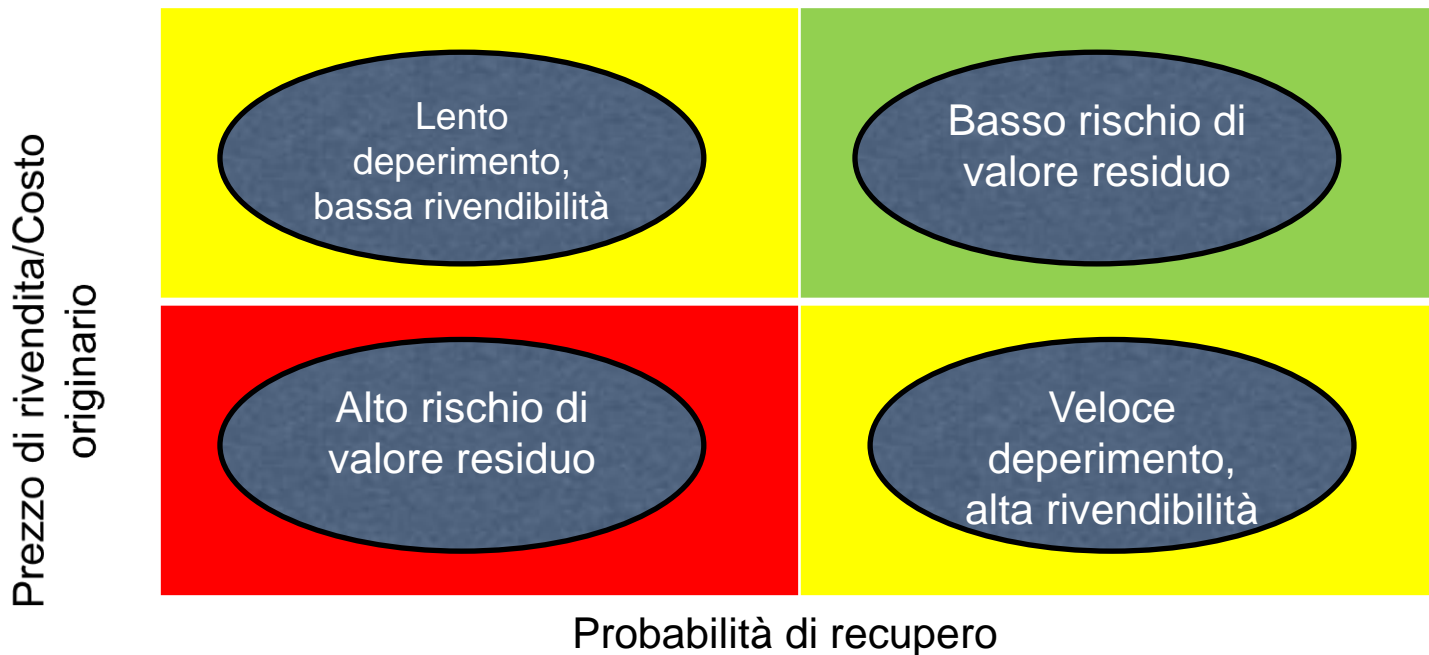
Prezzo di rivendita/Costo originario

Lento deperimento, bassa rivendibilità

Basso rischio di valore residuo

Alto rischio di valore residuo

Veloce deperimento, alta rivendibilità

Probabilità di recupero